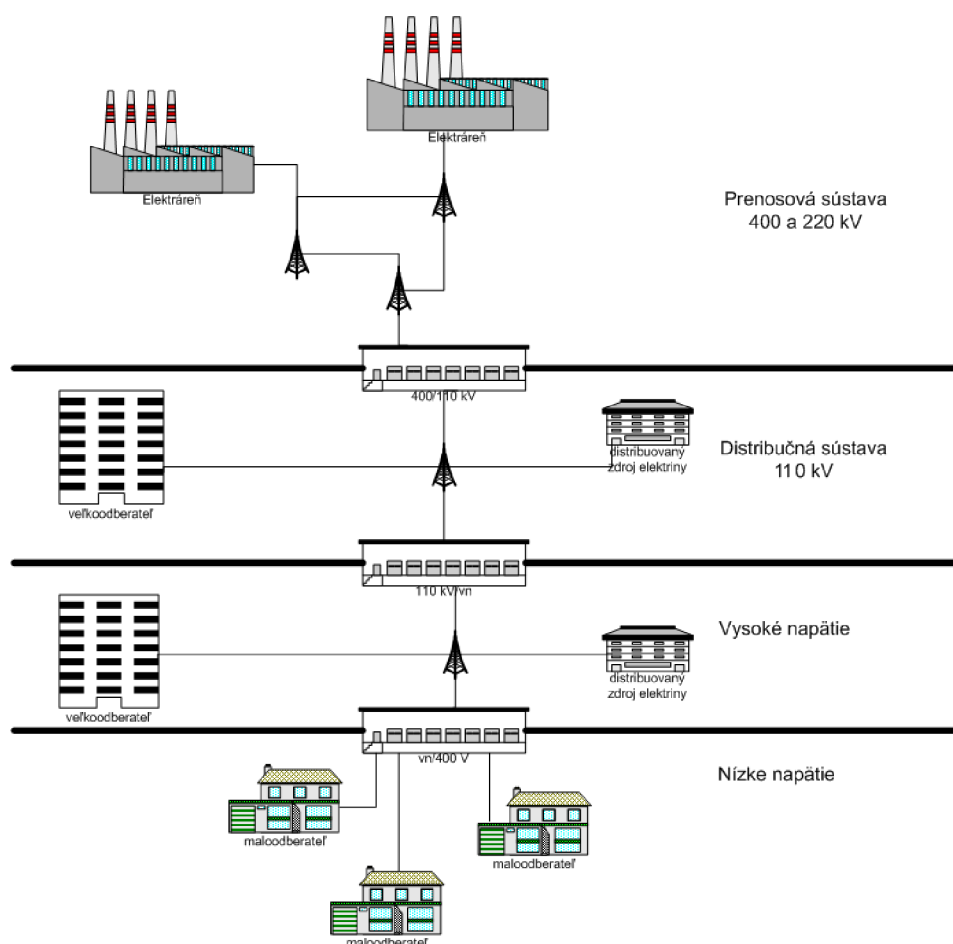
Elektráreň

Elektráreň

Prenosová sústava
400 a 220 kV

400/110 kV

Distribučná sústava
110 kV

distribuovaný zdroj elektriny

veľkoodberateľ

110 kV/vn

Vysoké napätie

distribuovaný zdroj elektriny

veľkoodberateľ

vn/400 V

Nízke napätie

maloodberateľ

maloodberateľ

maloodberateľ